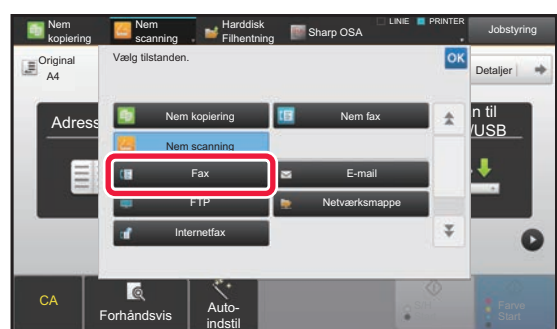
Nem kopiering
Nem scanning
Harddisk Filhentning
Sharp OSA
LINIE
PRINTER
Jobstyring

Original A4
Vælg tilstanden.
OK
Detaljer
Adress
n til /USB

Nem kopiering
Nem fax
Nem scanning
Fax
E-mail
FTP
Netværksmappe
Internetfax

CA
Forhåndsvis
Auto-indstil
Farve Start